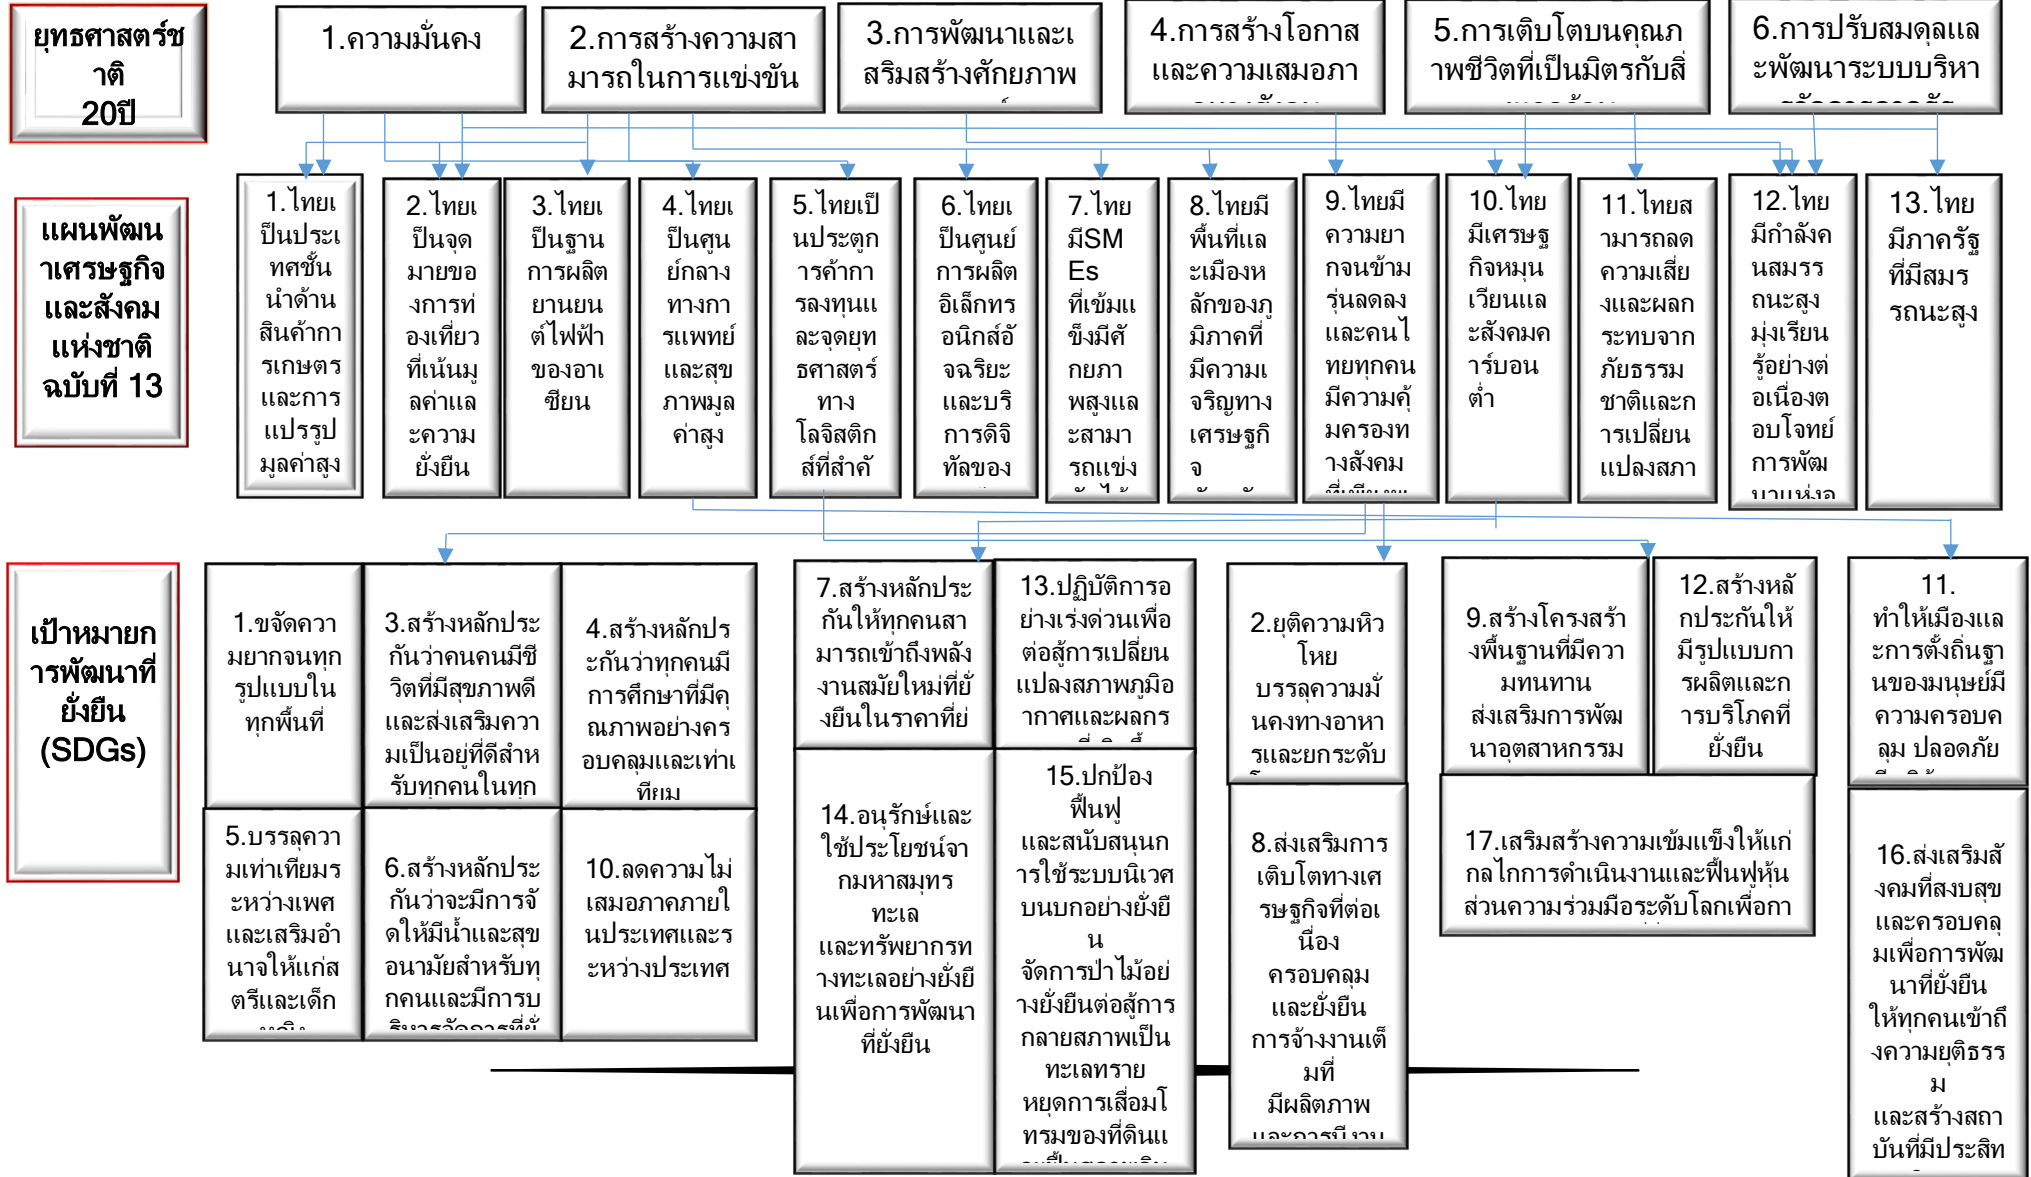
ยุทธศาสตร์ชาติ 20ปี

1.ความมั่นคง

2.การสร้างความสามารถในการแข่งขัน

3.การพัฒนาและเสริมสร้างศักยภาพ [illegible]

4.การสร้างโอกาสและความเสมอภา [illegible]

5.การเติบโตบนคุณภาพชีวิตที่เป็นมิตรกับสิ่ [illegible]

6.การปรับสมดุลและพัฒนาระบบบริหา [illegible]

แผนพัฒนาเศรษฐกิจและสังคมแห่งชาติ ฉบับที่ 13

1.ไทยเป็นประเทศชั้นนำด้านสินค้าเกษตรและการแปรรูปมูลค่าสูง

2.ไทยเป็นจุดหมายของการท่องเที่ยวที่เน้นมูลค่าและความยั่งยืน

3.ไทยเป็นฐานการผลิตยานยนต์ไฟฟ้าของอาเซียน

4.ไทยเป็นศูนย์กลางทางการแพทย์และสุขภาพมูลค่าสูง

5.ไทยเป็นประตูการค้าการลงทุนและจุดยุทธศาสตร์ทางโลจิสติกส์ที่สำคั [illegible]

6.ไทยเป็นศูนย์การผลิตอิเล็กทรอนิกส์อัจฉริยะและบริการดิจิทัลของ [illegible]

7.ไทยมีSMEs ที่เข้มแข็งมีศักยภาพสูงและสามารถแข่ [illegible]

8.ไทยมีพื้นที่และเมืองหลักของภูมิภาคที่มีความเจริญทางเศรษฐกิจ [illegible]

9.ไทยมีความยากจนข้ามรุ่นลดลงและคนไทยทุกคนมีความคุ้มครองทางสังคม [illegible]

10.ไทยมีเศรษฐกิจหมุนเวียนและสังคมคาร์บอนต่ำ

11.ไทยสามารถลดความเสี่ยงและผลกระทบจากภัยธรรมชาติและการเปลี่ยนแปลงสภา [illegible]

12.ไทยมีกำลังคนสมรรถนะสูงมุ่งเรียนรู้อย่างต่อเนื่องตอบโจทย์การพัฒ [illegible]

13.ไทยมีภาครัฐที่มีสมรรถนะสูง

เป้าหมายการพัฒนาที่ยั่งยืน (SDGs)

1.ขจัดความยากจนทุกรูปแบบในทุกพื้นที่

3.สร้างหลักประกันว่าคนคนมีชีวิตที่มีสุขภาพดีและส่งเสริมความเป็นอยู่ที่ดีสำหรับทุกคนในทุก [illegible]

4.สร้างหลักประกันว่าทุกคนมีการศึกษาที่มีคุณภาพอย่างครอบคลุมและเท่าเทียม

7.สร้างหลักประกันให้ทุกคนสามารถเข้าถึงพลังงานสมัยใหม่ที่ยั่งยืนในราคาที่ย่ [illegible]

13.ปฏิบัติการอย่างเร่งด่วนเพื่อต่อสู้การเปลี่ยนแปลงสภาพภูมิอากาศและผลกร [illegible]

2.ยุติความหิวโหย บรรลุความมั่นคงทางอาหารและยกระดับ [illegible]

9.สร้างโครงสร้างพื้นฐานที่มีความทนทาน ส่งเสริมการพัฒนาอุตสาหกรรม

12.สร้างหลักประกันให้มีรูปแบบการผลิตและการบริโภคที่ยั่งยืน

11. ทำให้เมืองและการตั้งถิ่นฐานของมนุษย์มีความครอบคลุม ปลอดภัย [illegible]

5.บรรลุความเท่าเทียมระหว่างเพศและเสริมอำนาจให้แก่สตรีและเด็ก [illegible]

6.สร้างหลักประกันว่าจะมีการจัดให้มีน้ำและสุขอนามัยสำหรับทุกคนและมีการบริหารจัดการที่ยั่ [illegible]

10.ลดความไม่เสมอภาคภายในประเทศและระหว่างประเทศ

14.อนุรักษ์และใช้ประโยชน์จากมหาสมุทร ทะเล และทรัพยากรทางทะเลอย่างยั่งยืนเพื่อการพัฒนาที่ยั่งยืน

15.ปกป้อง ฟื้นฟู และสนับสนุนการใช้ระบบนิเวศบนบกอย่างยั่งยืน จัดการป่าไม้อย่างยั่งยืนต่อสู้การกลายสภาพเป็นทะเลทราย หยุดการเสื่อมโทรมของที่ดินแ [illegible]

8.ส่งเสริมการเติบโตทางเศรษฐกิจที่ต่อเนื่อง ครอบคลุม และยั่งยืน การจ้างงานเต็มที่ มีผลิตภาพ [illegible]

17.เสริมสร้างความเข้มแข็งให้แก่กลไกการดำเนินงานและฟื้นฟูหุ้นส่วนความร่วมมือระดับโลกเพื่อกา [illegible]

16.ส่งเสริมสังคมที่สงบสุขและครอบคลุมเพื่อการพัฒนาที่ยั่งยืน ให้ทุกคนเข้าถึงความยุติธรรม และสร้างสถาบันที่มีประสิท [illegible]